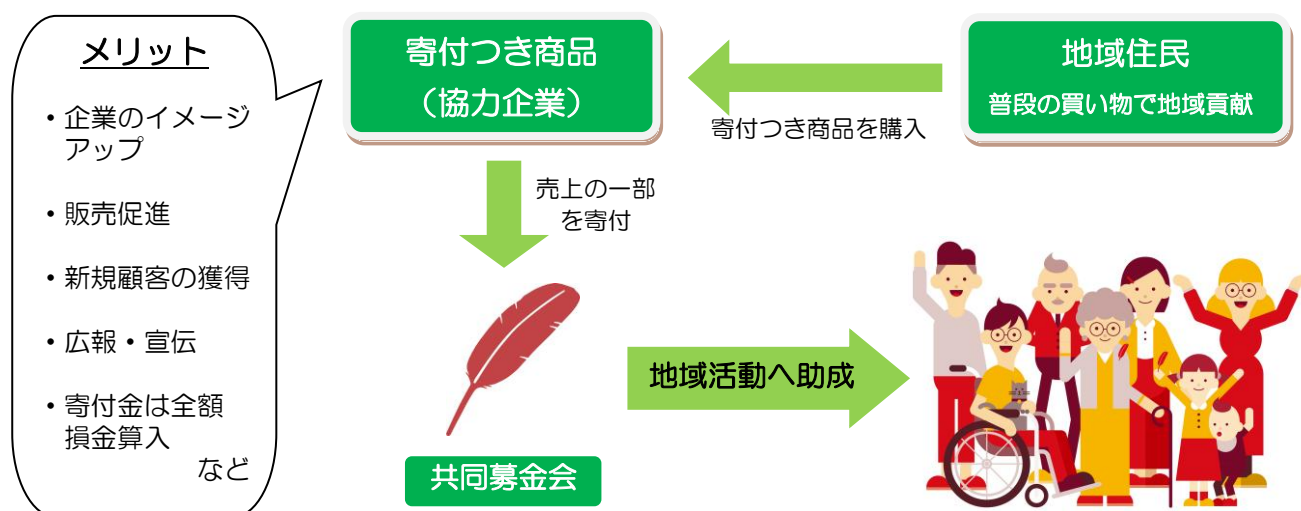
メリット

・企業のイメージアップ

・販売促進

・新規顧客の獲得

・広報・宣伝

・寄付金は全額損金算入

など

寄付つき商品
（協力企業）

地域住民
普段の買い物で地域貢献

寄付つき商品を購入

売上の一部を寄付

地域活動へ助成

共同募金会